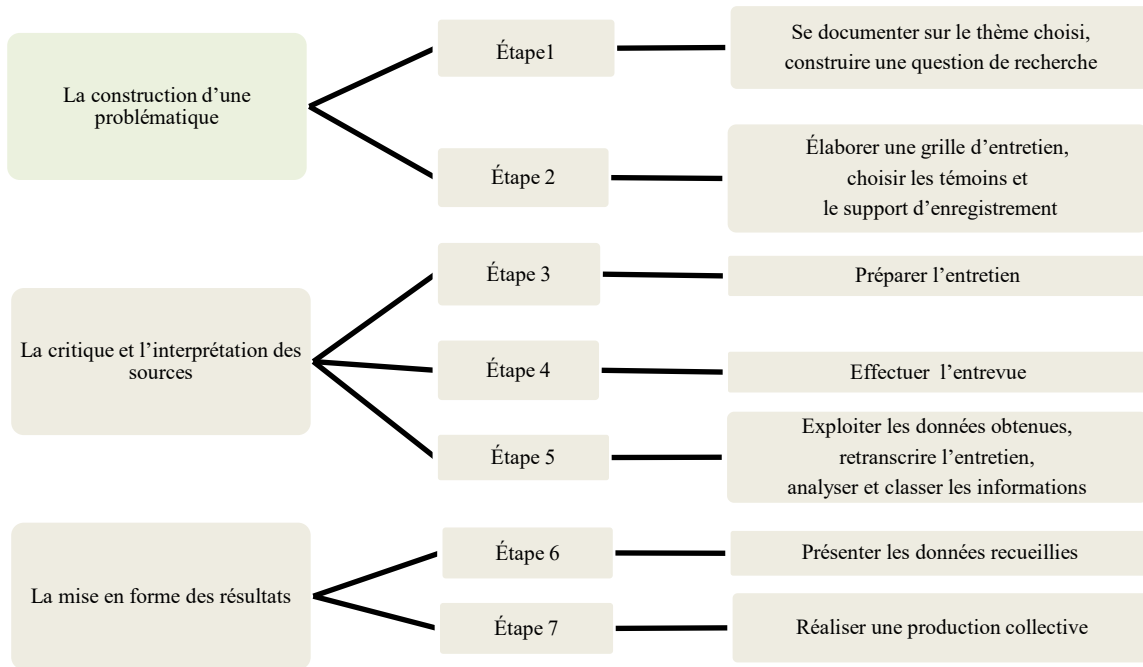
La construction d'une problématique

Étape1

Se documenter sur le thème choisi, construire une question de recherche

Étape 2

Élaborer une grille d'entretien, choisir les témoins et le support d'enregistrement

La critique et l'interprétation des sources

Étape 3

Préparer l'entretien

Étape 4

Effectuer l'entrevue

Étape 5

Exploiter les données obtenues, retranscrire l'entretien, analyser et classer les informations

La mise en forme des résultats

Étape 6

Présenter les données recueillies

Étape 7

Réaliser une production collective